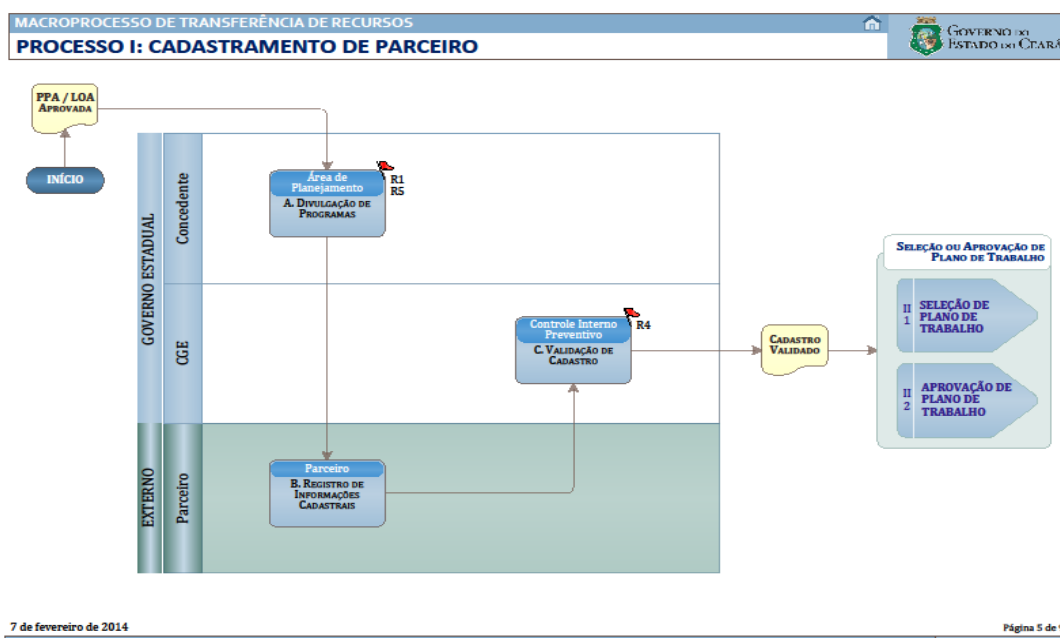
MACROPROCESSO DE TRANSFERÊNCIA DE RECURSOS

PROCESSO I: CADASTRAMENTO DE PARCEIRO

GOVERNO DO ESTADO DO CEARÁ

PPA / LOA APROVADA

INÍCIO

GOVERNO ESTADUAL

Concedente

CGE

EXTERNO

Parceiro

Área de Planejamento
A. DIVULGAÇÃO DE PROGRAMAS

R1
R5

Controle Interno Preventivo
C. VALIDAÇÃO DE CADASTRO

R4

Parceiro
B. REGISTRO DE INFORMAÇÕES CADASTRAIS

CADASTRO VALIDADO

SELEÇÃO OU APROVAÇÃO DE PLANO DE TRABALHO

II 1 SELEÇÃO DE PLANO DE TRABALHO

II 2 APROVAÇÃO DE PLANO DE TRABALHO

7 de fevereiro de 2014

Página 5 de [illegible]